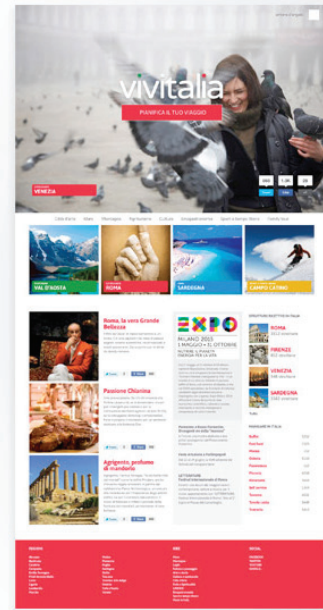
vivitalia

PIANIFICA IL TUO VIAGGIO

VENEZIA

VAL D'AOSTA

ROMA

SARDEGNA

CAMPO CATINO

Roma, la vera Grande Bellezza

Passione Chianina

Agrigento, profumo di mandorla

EXPO MILANO 2015
1 MAGGIO > 31 OTTOBRE
NUTRIRE IL PIANETA ENERGIA PER LA VITA

ROMA

FIRENZE

VENEZIA

SARDEGNA